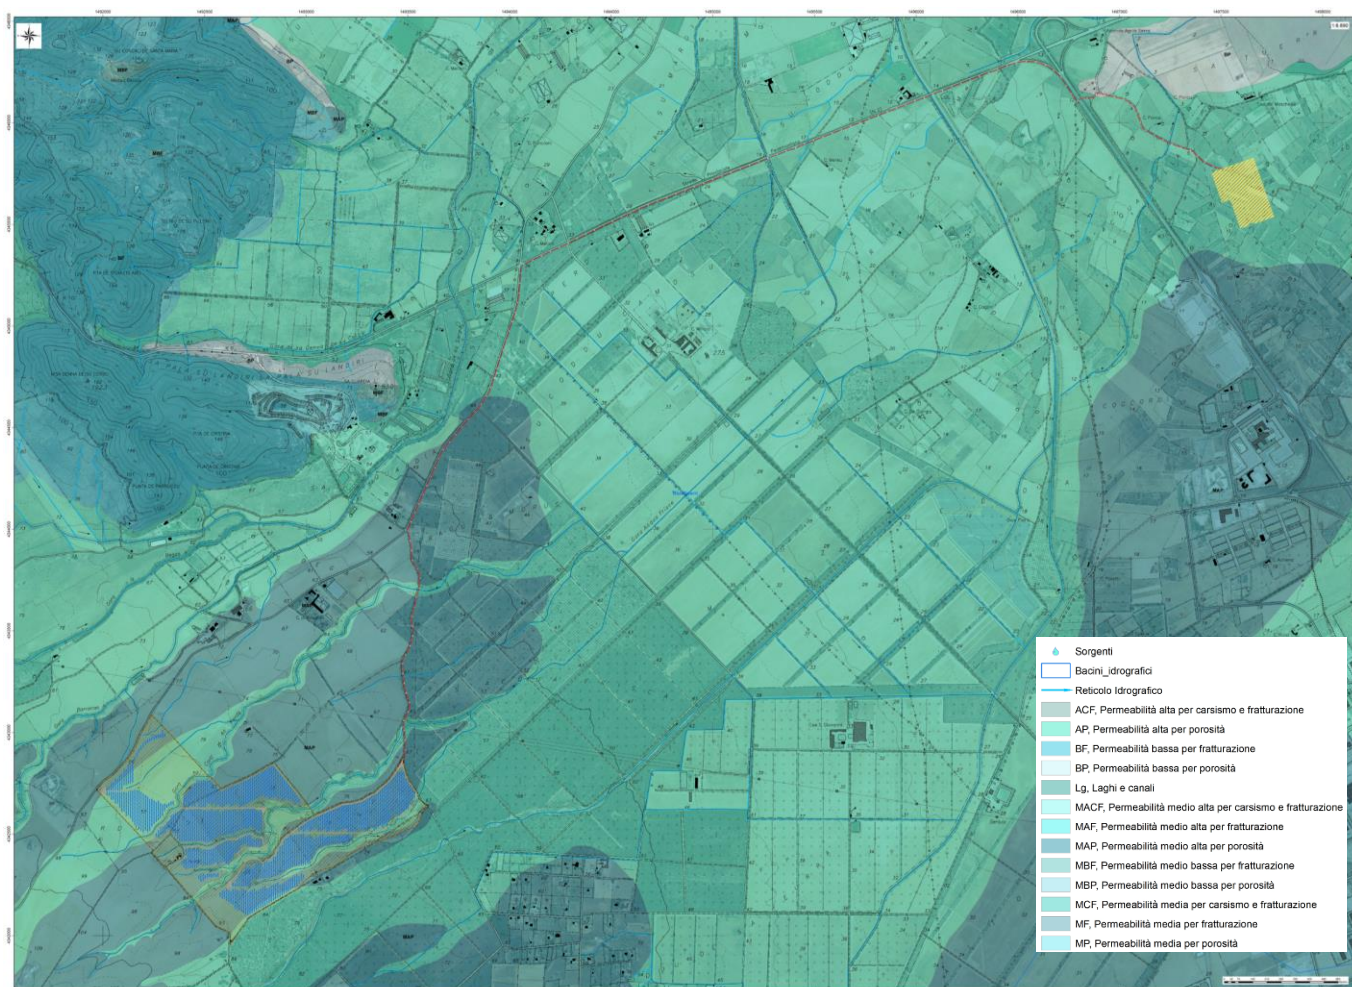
Sorgenti
Bacini_idrografici
Reticolo Idrografico
ACF, Permeabilità alta per carsismo e fratturazione
AP, Permeabilità alta per porosità
BF, Permeabilità bassa per fratturazione
BP, Permeabilità bassa per porosità
Lg, Laghi e canali
MACF, Permeabilità medio alta per carsismo e fratturazione
MAF, Permeabilità medio alta per fratturazione
MAP, Permeabilità medio alta per porosità
MBF, Permeabilità medio bassa per fratturazione
MBP, Permeabilità medio bassa per porosità
MCF, Permeabilità media per carsismo e fratturazione
MF, Permeabilità media per fratturazione
MP, Permeabilità media per porosità